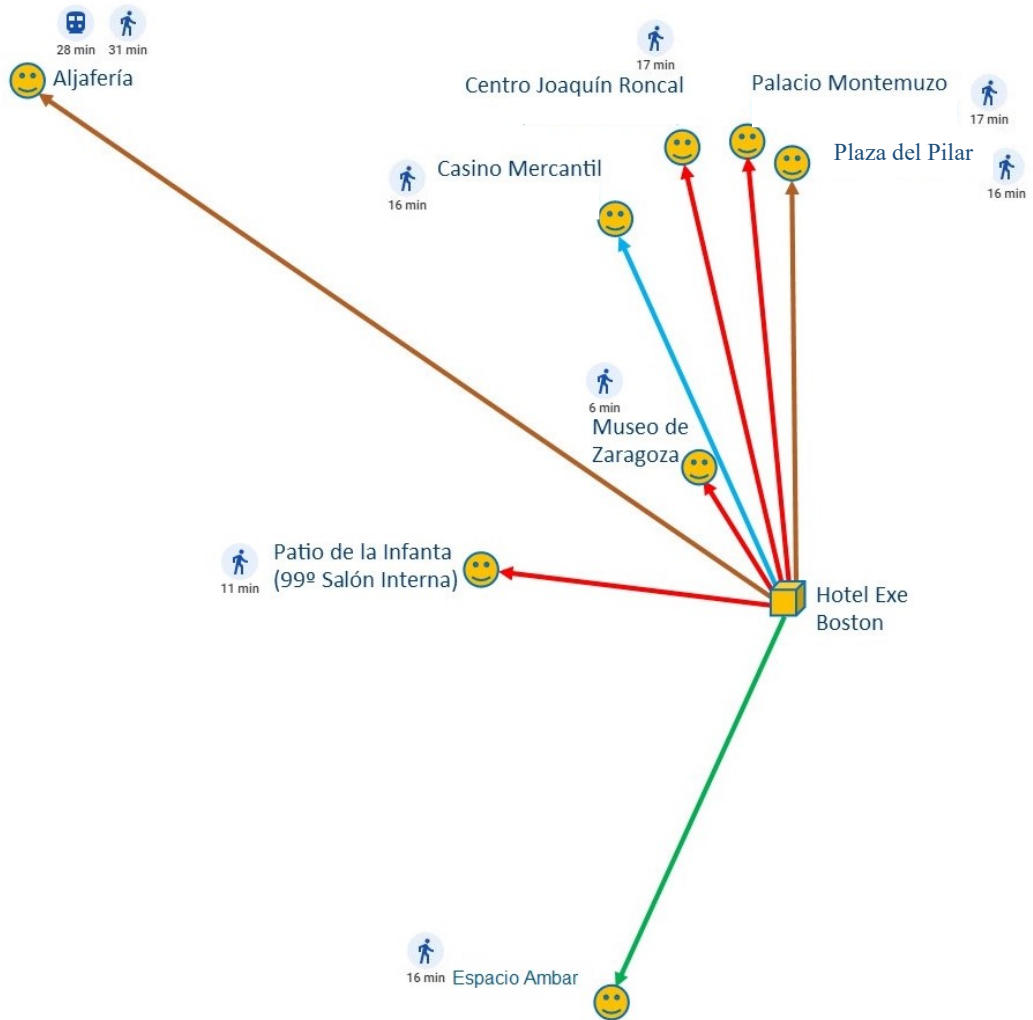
28 min 31 min
Aljafería

17 min
Centro Joaquín Roncal

Palacio Montemuzo

17 min

Plaza del Pilar

16 min

16 min
Casino Mercantil

6 min
Museo de Zaragoza

11 min
Patio de la Infanta (99º Salón Interna)

Hotel Exe Boston

16 min
Espacio Ambar